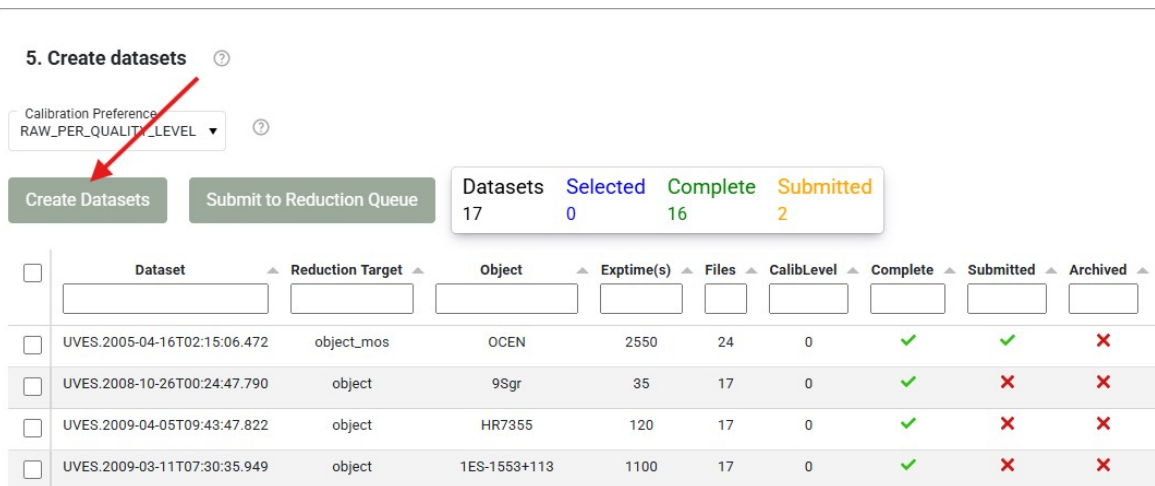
5. Create datasets ⓘ

Calibration Preference
RAW_PER_QUALITY_LEVEL ▾ ⓘ

Create Datasets

Submit to Reduction Queue

| Datasets | Selected | Complete | Submitted |
|---|---|---|---|
| 17 | 0 | 16 | 2 |

| | Dataset | Reduction Target | Object | Exptime(s) | Files | CalibLevel | Complete | Submitted | Archived |
|---|---|---|---|---|---|---|---|---|---|
| ☐ | UVES.2005-04-16T02:15:06.472 | object_mos | OCEN | 2550 | 24 | 0 | ✓ | ✓ | ✗ |
| ☐ | UVES.2008-10-26T00:24:47.790 | object | 9Sgr | 35 | 17 | 0 | ✓ | ✗ | ✗ |
| ☐ | UVES.2009-04-05T09:43:47.822 | object | HR7355 | 120 | 17 | 0 | ✓ | ✗ | ✗ |
| ☐ | UVES.2009-03-11T07:30:35.949 | object | 1ES-1553+113 | 1100 | 17 | 0 | ✓ | ✗ | ✗ |